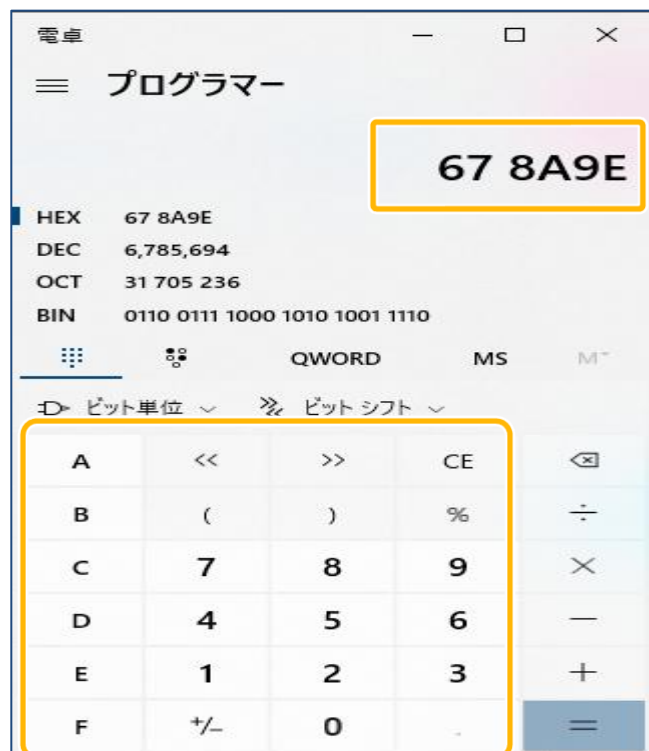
電卓

— □ ×

≡ プログラマー

67 8A9E

HEX 67 8A9E
DEC 6,785,694
OCT 31 705 236
BIN 0110 0111 1000 1010 1001 1110

QWORD MS M˅

ビット単位 ˅ ビット シフト ˅

| A | << | >> | CE | ⌫ |
|---|---|---|---|---|
| B | ( | ) | % | ÷ |
| C | 7 | 8 | 9 | × |
| D | 4 | 5 | 6 | — |
| E | 1 | 2 | 3 | + |
| F | +/− | 0 | . | = |